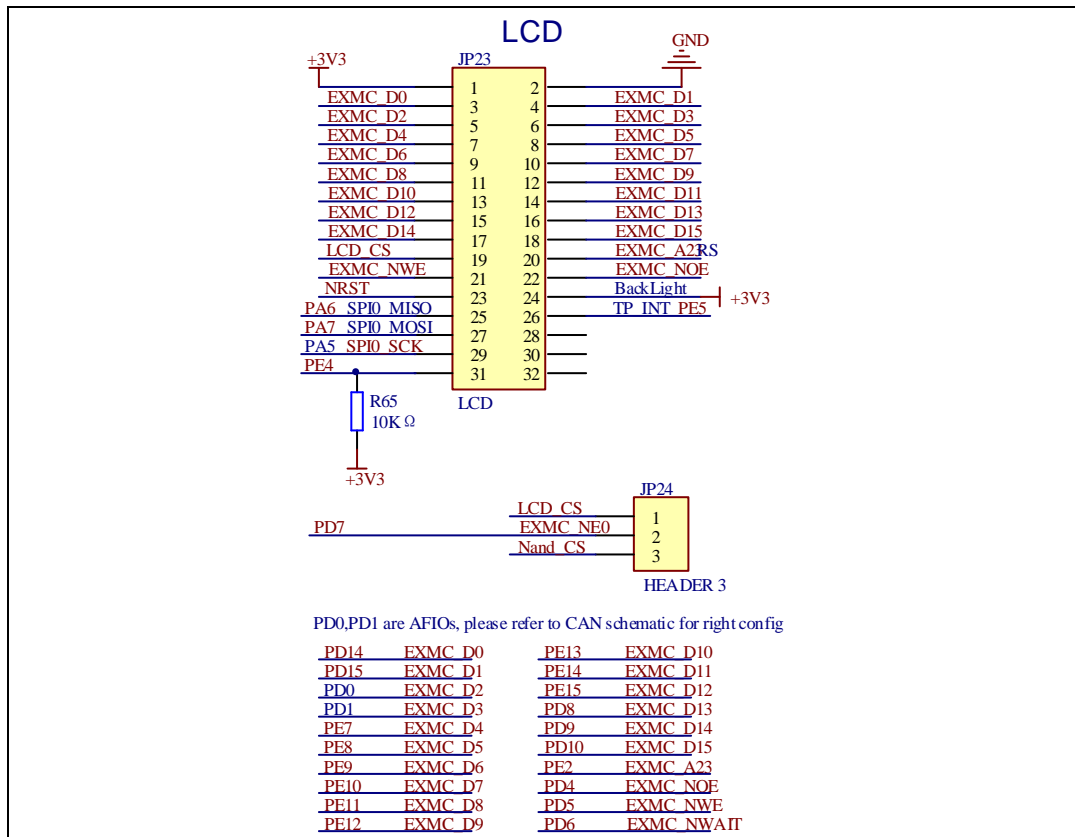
LCD

+3V3
JP23
GND
1 2
EXMC_D0 3 4 EXMC_D1
EXMC_D2 5 6 EXMC_D3
EXMC_D4 7 8 EXMC_D5
EXMC_D6 9 10 EXMC_D7
EXMC_D8 11 12 EXMC_D9
EXMC_D10 13 14 EXMC_D11
EXMC_D12 15 16 EXMC_D13
EXMC_D14 17 18 EXMC_D15
LCD_CS 19 20 EXMC_A23 RS
EXMC_NWE 21 22 EXMC_NOE
NRST 23 24 BackLight
PA6 SPI0_MISO 25 26 TP_INT PE5 +3V3
PA7 SPI0_MOSI 27 28
PA5 SPI0_SCK 29 30
PE4 31 32
LCD
R65
10K Ω
+3V3

JP24
LCD_CS 1
PD7 EXMC_NE0 2
Nand_CS 3
HEADER 3

PD0,PD1 are AFIOs, please refer to CAN schematic for right config

| | | | |
|---|---|---|---|
| PD14 | EXMC_D0 | PE13 | EXMC_D10 |
| PD15 | EXMC_D1 | PE14 | EXMC_D11 |
| PD0 | EXMC_D2 | PE15 | EXMC_D12 |
| PD1 | EXMC_D3 | PD8 | EXMC_D13 |
| PE7 | EXMC_D4 | PD9 | EXMC_D14 |
| PE8 | EXMC_D5 | PD10 | EXMC_D15 |
| PE9 | EXMC_D6 | PE2 | EXMC_A23 |
| PE10 | EXMC_D7 | PD4 | EXMC_NOE |
| PE11 | EXMC_D8 | PD5 | EXMC_NWE |
| PE12 | EXMC_D9 | PD6 | EXMC_NWAIT |